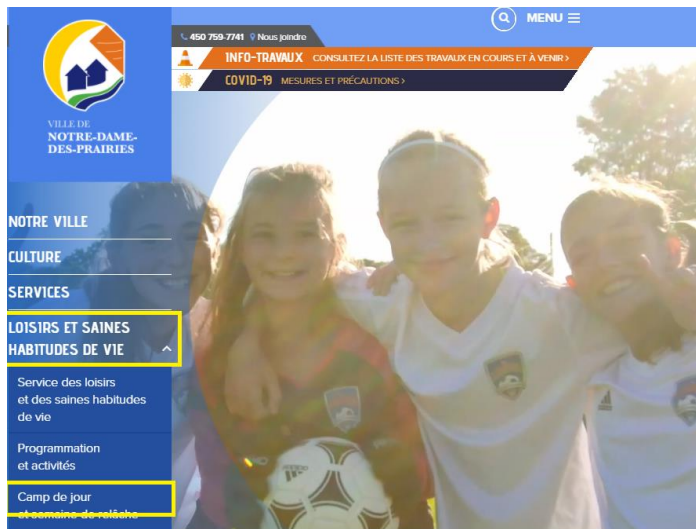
VILLE DE
NOTRE-DAME-DES-PRAIRIES

450 759-7741 Nous joindre

MENU

INFO-TRAVAUX CONSULTEZ LA LISTE DES TRAVAUX EN COURS ET À VENIR ›

COVID-19 MESURES ET PRÉCAUTIONS ›

NOTRE VILLE

CULTURE

SERVICES

LOISIRS ET SAINES HABITUDES DE VIE

Service des loisirs et des saines habitudes de vie

Programmation et activités

Camp de jour et semaine de relâche